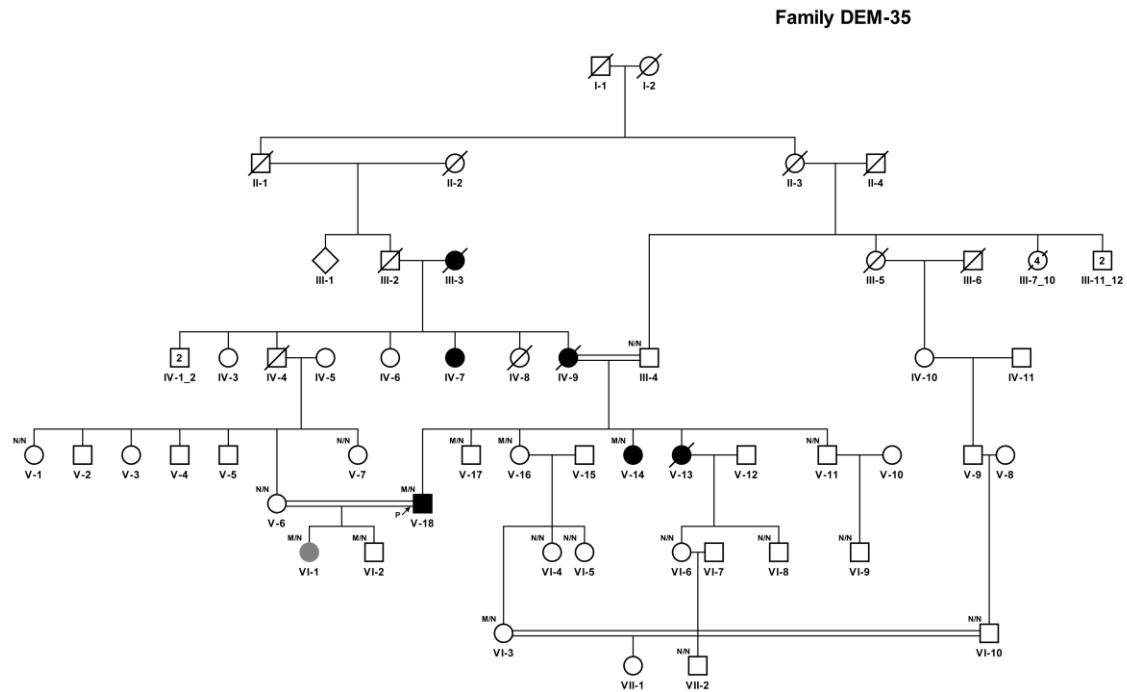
Family DEM-35

I-1 I-2

II-1 II-2 II-3 II-4

III-1 III-2 III-3 III-5 III-6 4 III-7_10 2 III-11_12

2 IV-1_2 IV-3 IV-4 IV-5 IV-6 IV-7 IV-8 IV-9 N/N III-4 IV-10 IV-11

N/N V-1 V-2 V-3 V-4 V-5 N/N V-7 M/N V-17 M/N V-16 V-15 M/N V-14 V-13 V-12 N/N V-11 V-10 V-9 V-8

N/N V-6 M/N V-18 P

M/N VI-1 M/N VI-2 N/N VI-4 N/N VI-5 N/N VI-6 VI-7 N/N VI-8 N/N VI-9

M/N VI-3 N/N VI-10

VII-1 N/N VII-2